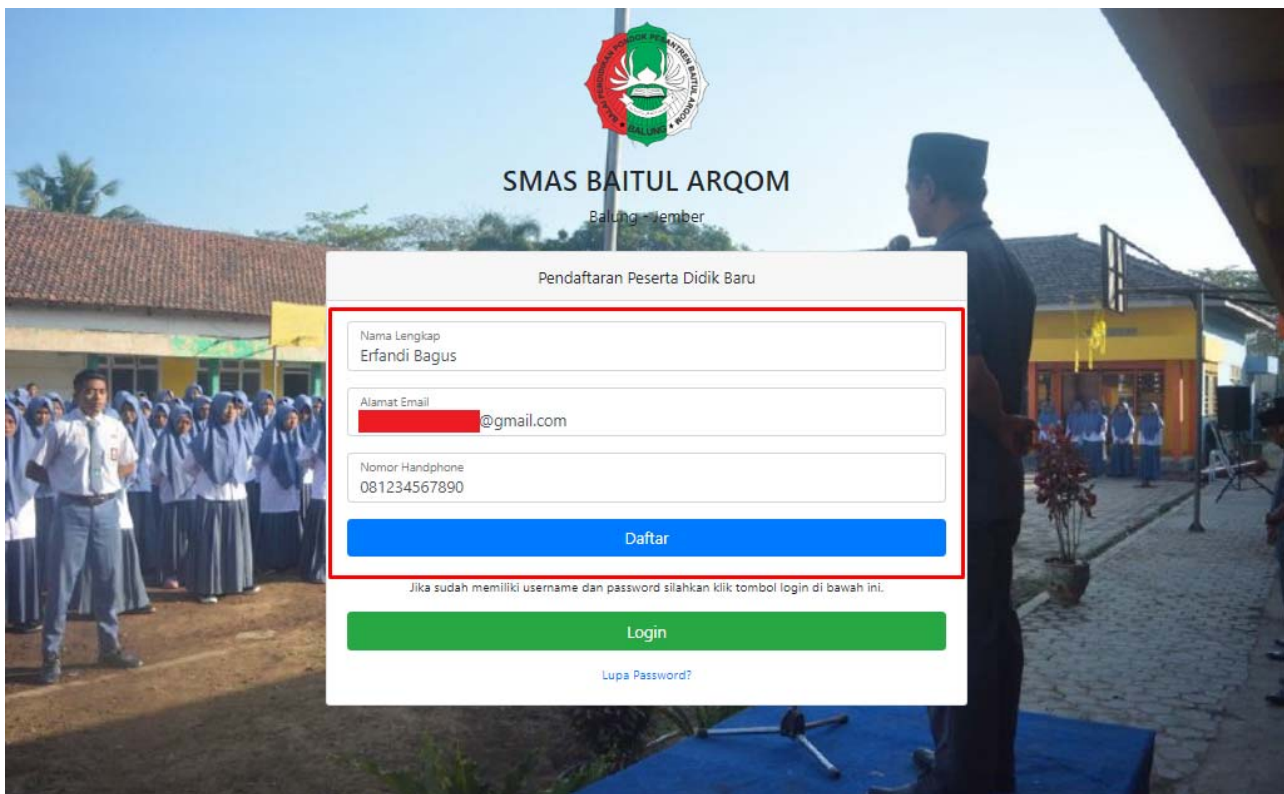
BALUNG

SMAS BAITUL ARQOM

Balung - Jember

Pendaftaran Peserta Didik Baru

Nama Lengkap
Erfandi Bagus

Alamat Email
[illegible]@gmail.com

Nomor Handphone
081234567890

Daftar

Jika sudah memiliki username dan password silahkan klik tombol login di bawah ini.

Login

Lupa Password?